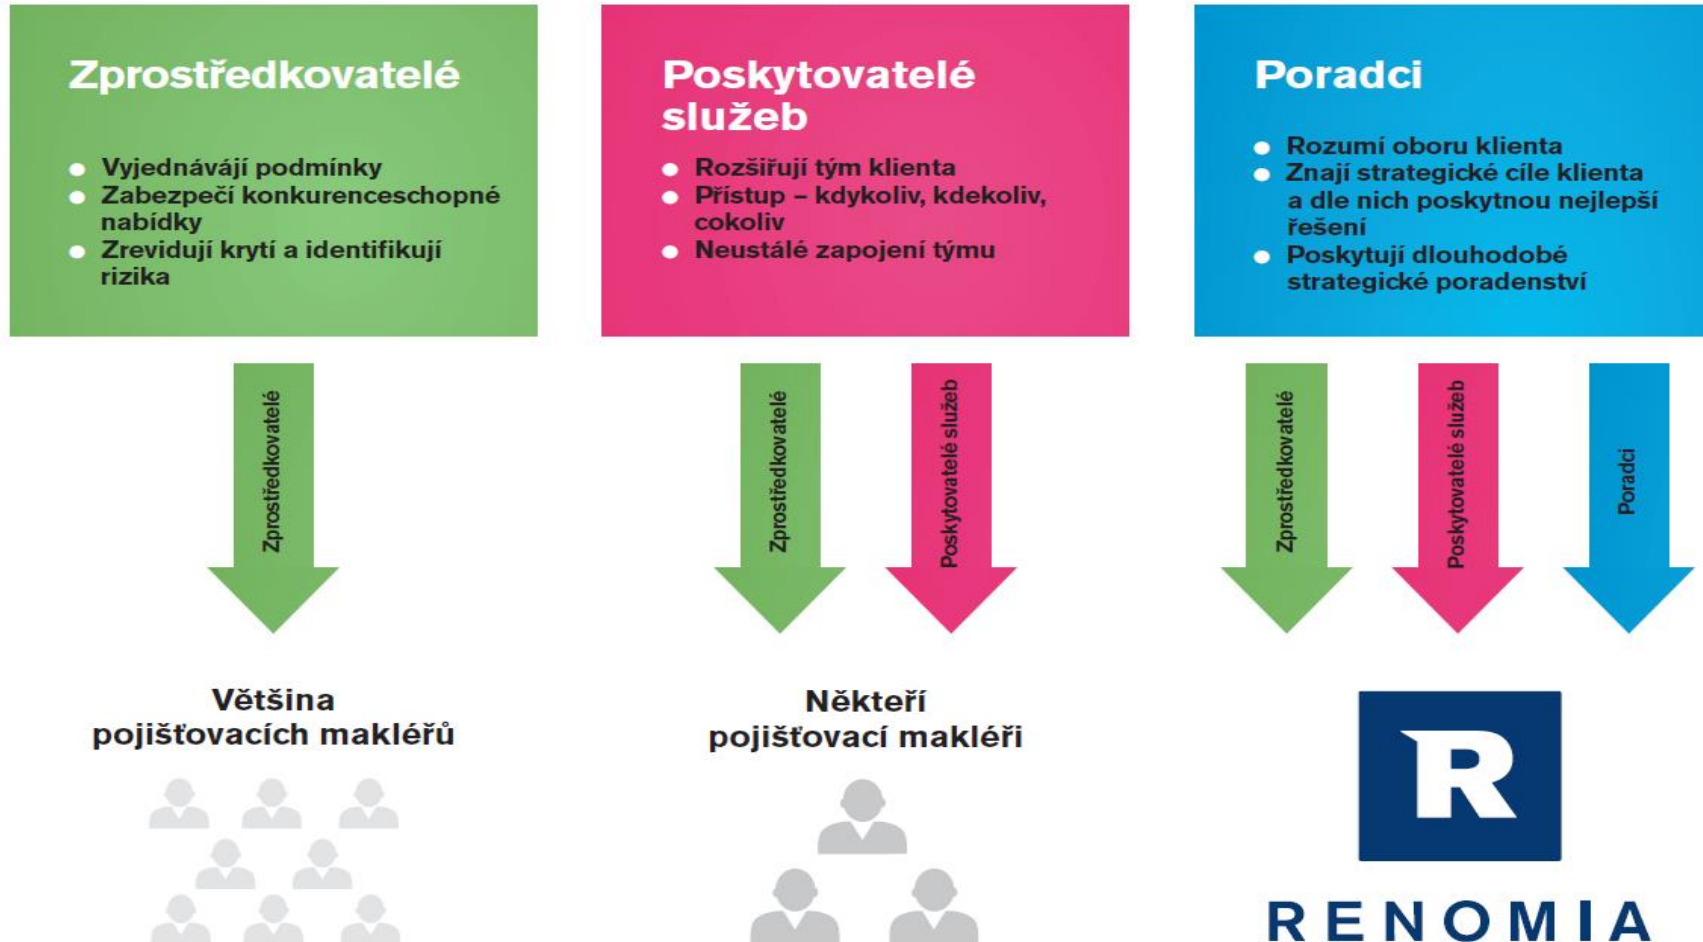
Zprostředkovatelé

- Vyjednávájí podmínky
- Zabezpečí konkurenceschopné nabídky
- Zrevidují krytí a identifikují rizika

Poskytovatelé služeb

- Rozšiřují tým klienta
- Přístup – kdykoliv, kdekoliv, cokoliv
- Neustálé zapojení týmu

Poradci

- Rozumí oboru klienta
- Znají strategické cíle klienta a dle nich poskytnou nejlepší řešení
- Poskytují dlouhodobé strategické poradenství

Zprostředkovatelé

Zprostředkovatelé

Poskytovatelé služeb

Zprostředkovatelé

Poskytovatelé služeb

Poradci

Většina pojišťovacích makléřů

Někteří pojišťovací makléři

R

RENOMIA